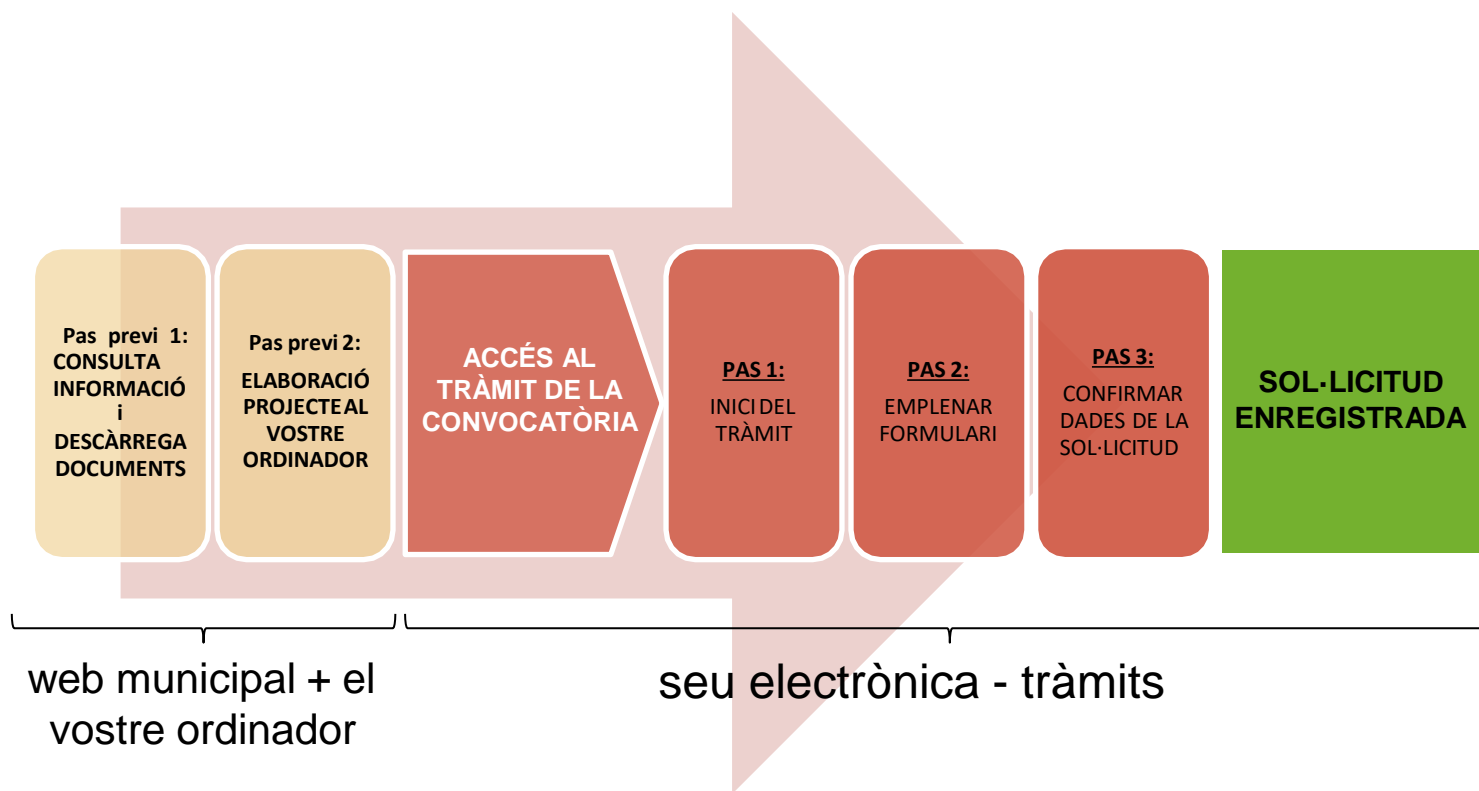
Pas previ 1: CONSULTA INFORMACIÓ i DESCÀRREGA DOCUMENTS

Pas previ 2: ELABORACIÓ PROJECTE AL VOSTRE ORDINADOR

ACCÉS AL TRÀMIT DE LA CONVOCATÒRIA

PAS 1: INICI DEL TRÀMIT

PAS 2: EMPLENAR FORMULARI

PAS 3: CONFIRMAR DADES DE LA SOL·LICITUD

SOL·LICITUD ENREGISTRADA

web municipal + el vostre ordinador

seu electrònica - tràmits